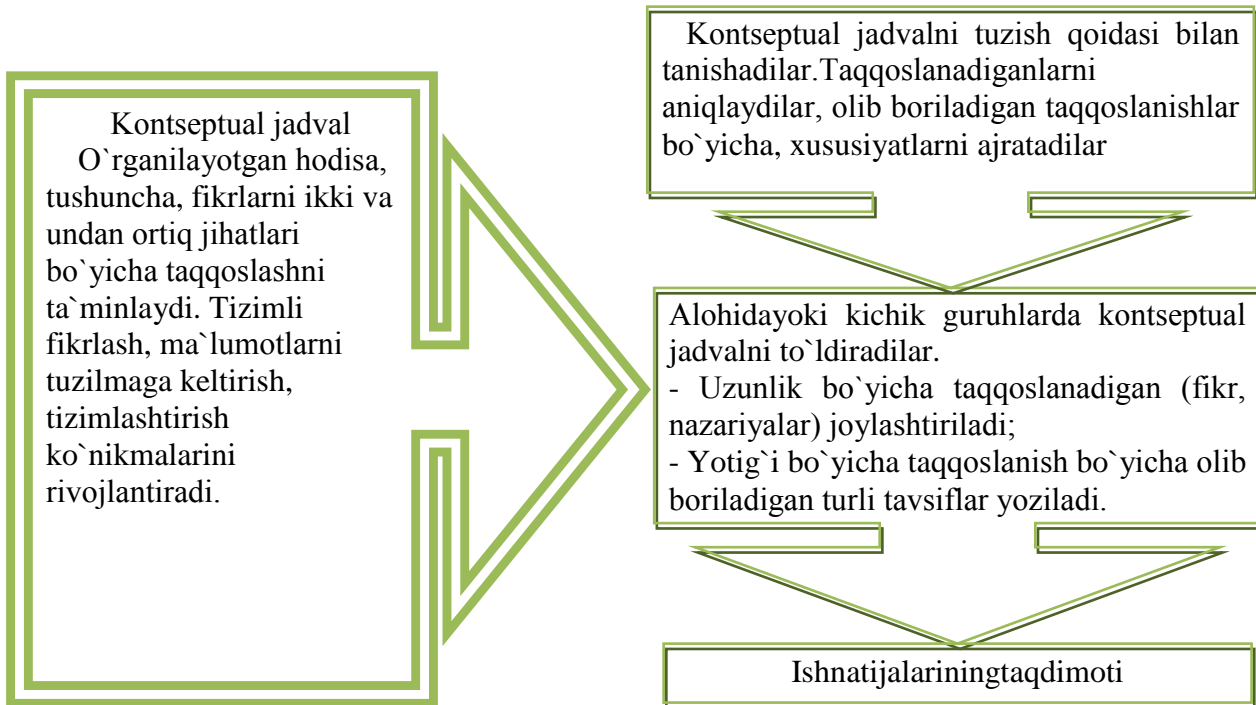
Kontseptual jadval
O`rganilayotgan hodisa, tushuncha, fikrlarni ikki va undan ortiq jihatlari bo`yicha taqqoslashni ta`minlaydi. Tizimli fikrlash, ma`lumotlarni tuzilmaga keltirish, tizimlashtirish ko`nikmalarini rivojlantiradi.

Kontseptual jadvalni tuzish qoidasi bilan tanishadilar.Taqqoslanadiganlarni aniqlaydilar, olib boriladigan taqqoslanishlar bo`yicha, xususiyatlarni ajratadilar

Alohidayoki kichik guruhlarda kontseptual jadvalni to`ldiradilar.
- Uzunlik bo`yicha taqqoslanadigan (fikr, nazariyalar) joylashtiriladi;
- Yotig`i bo`yicha taqqoslanish bo`yicha olib boriladigan turli tavsiflar yoziladi.

Ishnatijalariningtaqdimoti